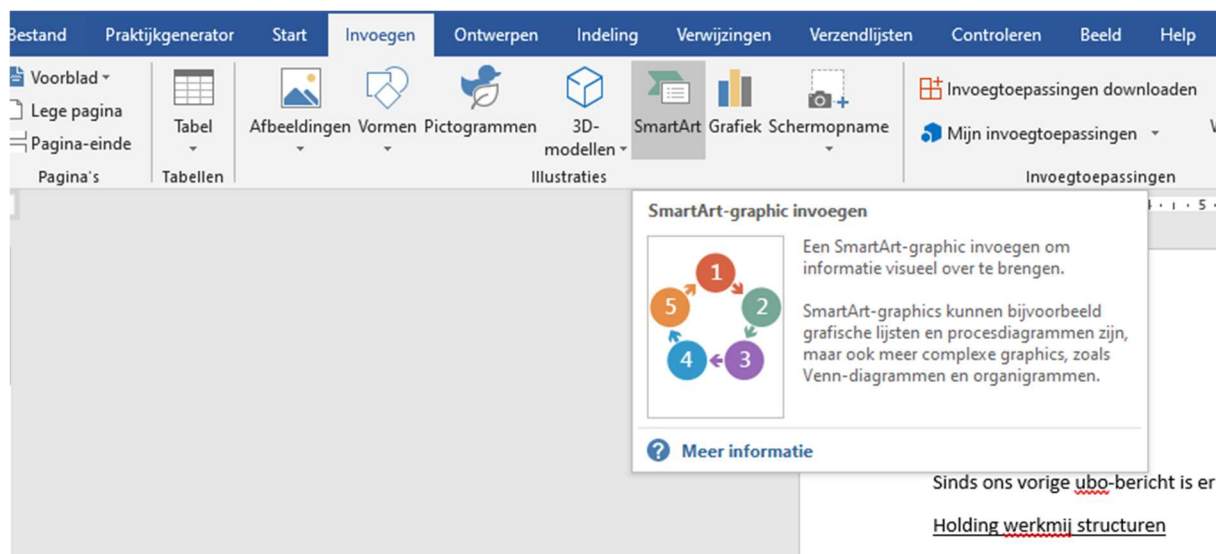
Bestand Praktijkgenerator Start Invoegen Ontwerpen Indeling Verwijzingen Verzendlijsten Controleren Beeld Help

Voorblad
Lege pagina
Pagina-einde
Pagina's

Tabel
Tabellen

Afbeeldingen Vormen Pictogrammen 3D-modellen SmartArt Grafiek Schermopname
Illustraties

Invoegtoepassingen downloaden
Mijn invoegtoepassingen
Invoegtoepassingen

SmartArt-graphic invoegen

1
2
3
4
5

Een SmartArt-graphic invoegen om informatie visueel over te brengen.

SmartArt-graphics kunnen bijvoorbeeld grafische lijsten en procesdiagrammen zijn, maar ook meer complexe graphics, zoals Venn-diagrammen en organigrammen.

Meer informatie

Sinds ons vorige ubo-bericht is er

Holding werkmij structuren